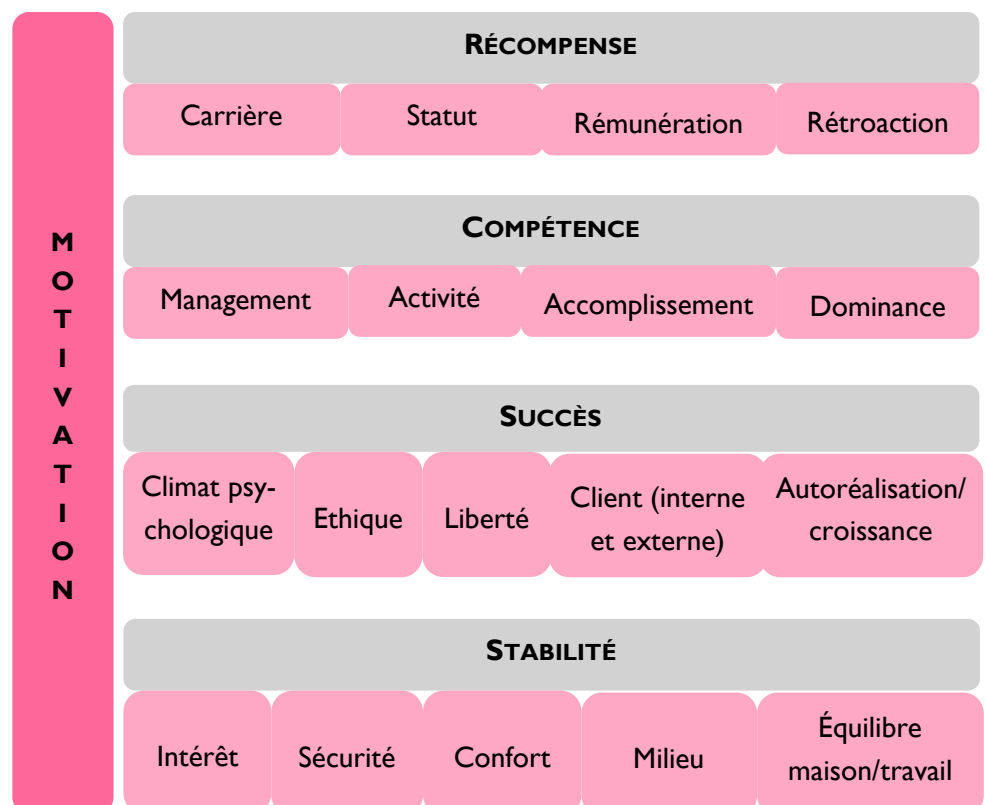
MOTIVATION

RÉCOMPENSE

Carrière

Statut

Rémunération

Rétroaction

COMPÉTENCE

Management

Activité

Accomplissement

Dominance

SUCCÈS

Climat psychologique

Ethique

Liberté

Client (interne et externe)

Autoréalisation/ croissance

STABILITÉ

Intérêt

Sécurité

Confort

Milieu

Équilibre maison/travail